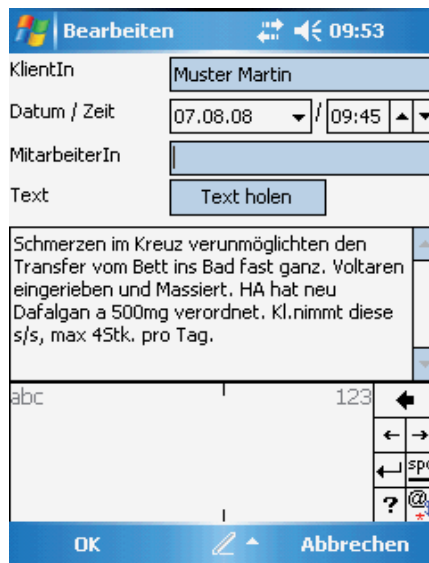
Bearbeiten 09:53

KlientIn Muster Martin

Datum / Zeit 07.08.08 / 09:45

MitarbeiterIn

Text Text holen

Schmerzen im Kreuz verunmöglichten den Transfer vom Bett ins Bad fast ganz. Voltaren eingerieben und Massiert. HA hat neu Dafalgan a 500mg verordnet. Kl.nimmt diese s/s, max 4Stk. pro Tag.

abc 123

sp

?

@

OK Abbrechen